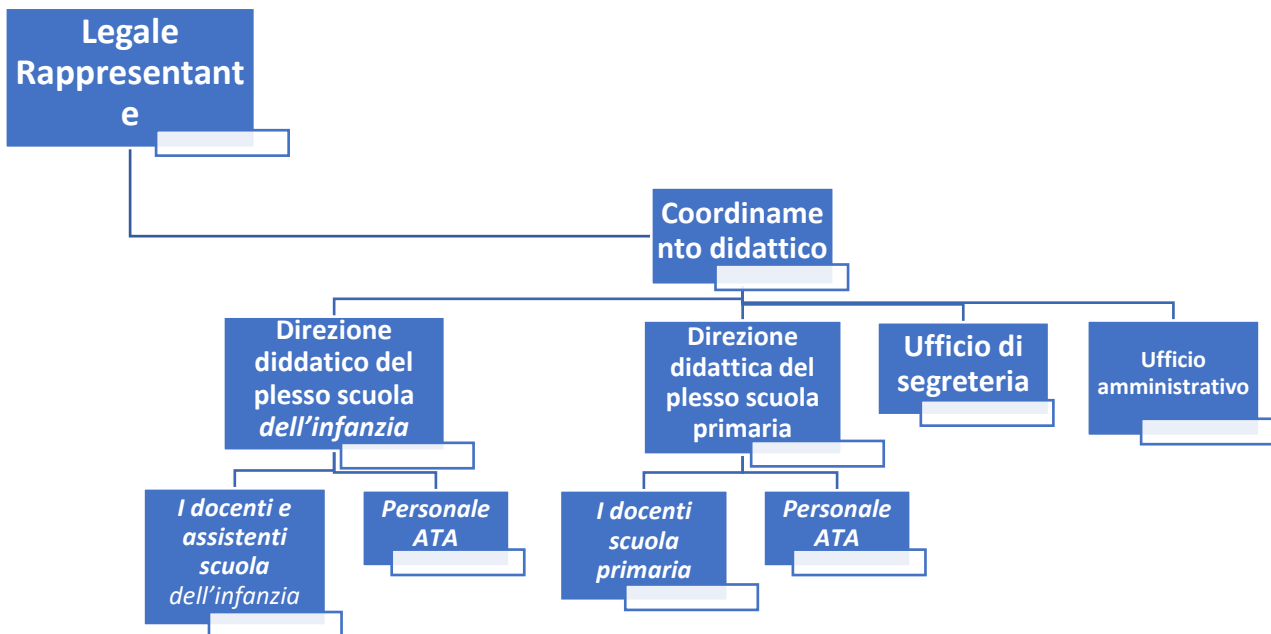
Legale Rappresentante

Coordinamento didattico

Direzione diddatico del plesso scuola dell’infanzia

Direzione didattica del plesso scuola primaria

Ufficio di segreteria

Ufficio amministrativo

I docenti e assistenti scuola dell’infanzia

Personale ATA

I docenti scuola primaria

Personale ATA